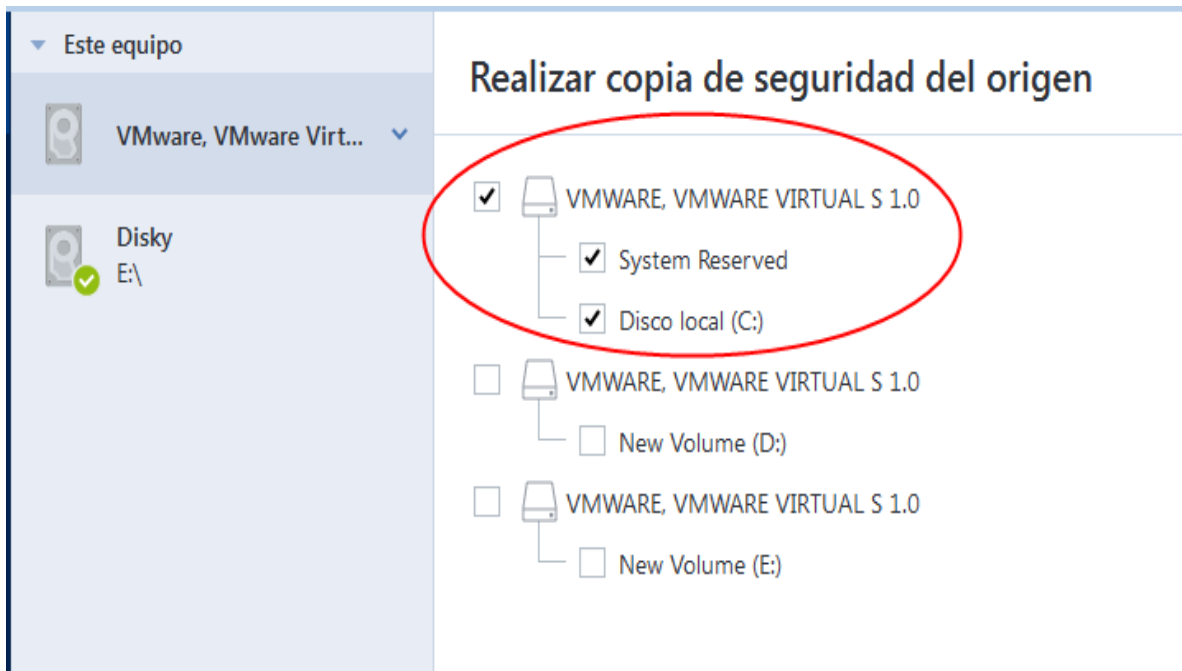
Este equipo

VMware, VMware Virt...

Disky
E:\

Realizar copia de seguridad del origen

VMWARE, VMWARE VIRTUAL S 1.0

System Reserved

Disco local (C:)

VMWARE, VMWARE VIRTUAL S 1.0

New Volume (D:)

VMWARE, VMWARE VIRTUAL S 1.0

New Volume (E:)